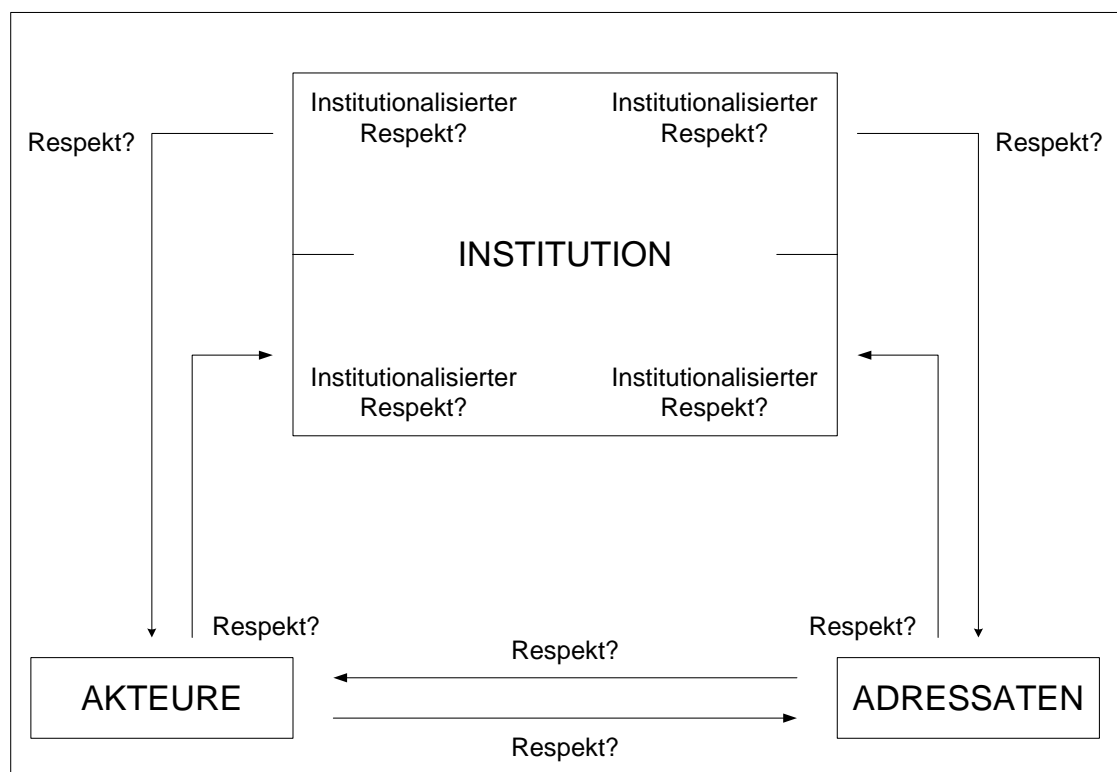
Respekt?

Institutionalisierter Respekt?

Institutionalisierter Respekt?

Respekt?

INSTITUTION

Institutionalisierter Respekt?

Institutionalisierter Respekt?

Respekt?

Respekt?

Respekt?

AKTEURE

ADRESSATEN

Respekt?